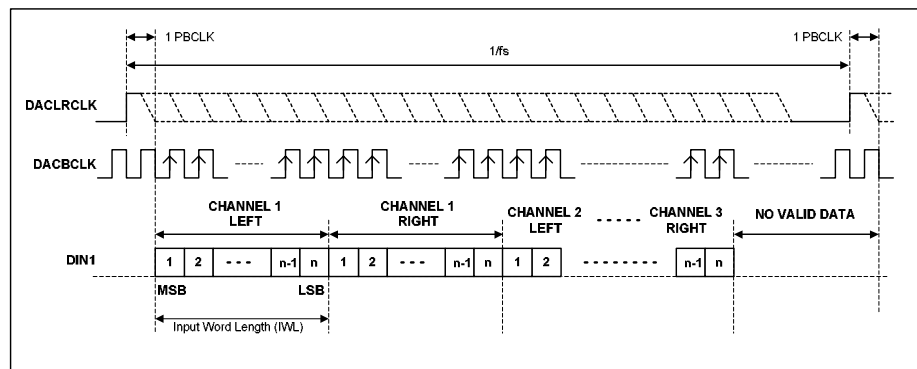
1 PBCLK

1/fs

1 PBCLK

DACLRCLK

DACBCLK

CHANNEL 1 LEFT

CHANNEL 1 RIGHT

CHANNEL 2 LEFT

CHANNEL 3 RIGHT

NO VALID DATA

DIN1

1 2 - - - n-1 n 1 2 - - - n-1 n 1 2 n-1 n

MSB

LSB

Input Word Length (IWL)